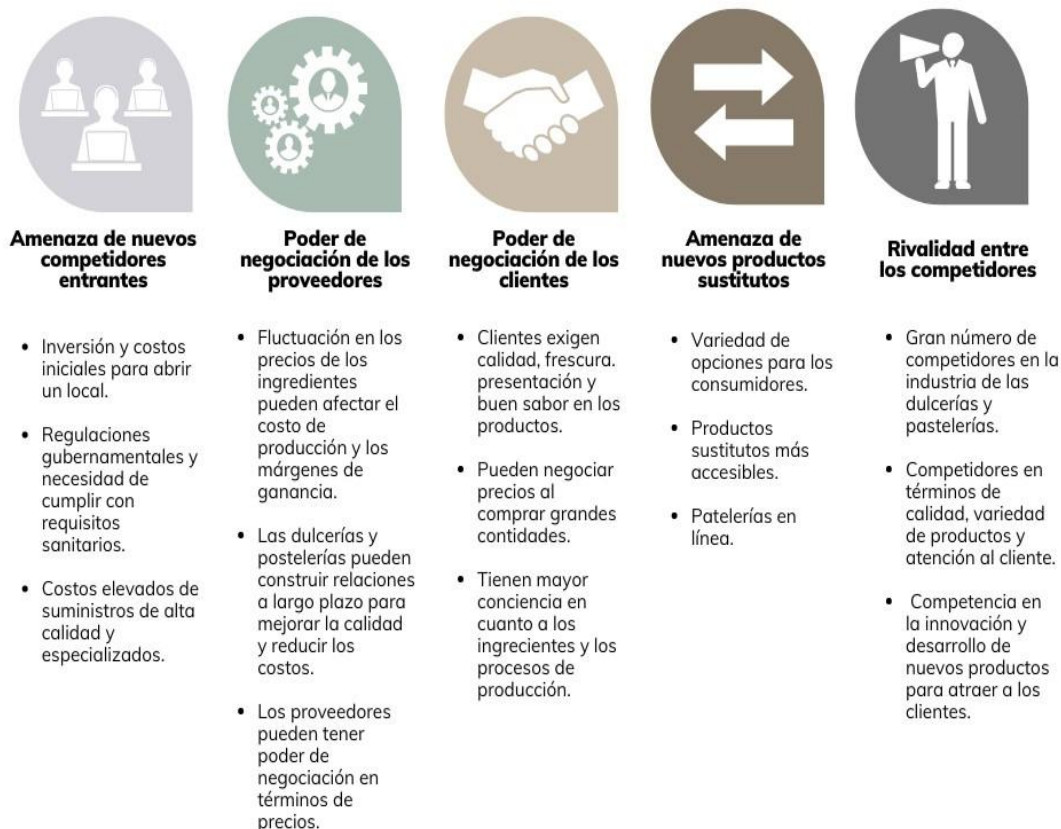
**Amenaza de nuevos competidores entrantes**

- Inversión y costos iniciales para abrir un local.
- Regulaciones gubernamentales y necesidad de cumplir con requisitos sanitarios.
- Costos elevados de suministros de alta calidad y especializados.

**Poder de negociación de los proveedores**

- Fluctuación en los precios de los ingredientes pueden afectar el costo de producción y los márgenes de ganancia.
- Las dulcerías y postelerías pueden construir relaciones a largo plazo para mejorar la calidad y reducir los costos.
- Los proveedores pueden tener poder de negociación en términos de precios.

**Poder de negociación de los clientes**

- Clientes exigen calidad, frescura. presentación y buen sabor en los productos.
- Pueden negociar precios al comprar grandes contidades.
- Tienen mayor conciencia en cuanto a los ingrecientes y los procesos de producción.

**Amenaza de nuevos productos sustitutos**

- Variedad de opciones para los consumidores.
- Productos sustitutos más accesibles.
- Patelerías en línea.

**Rivalidad entre los competidores**

- Gran número de competidores en la industria de las dulcerías y pastelerías.
- Competidores en términos de calidad, variedad de productos y atención al cliente.
- Competencia en la innovación y desarrollo de nuevos productos para atraer a los clientes.